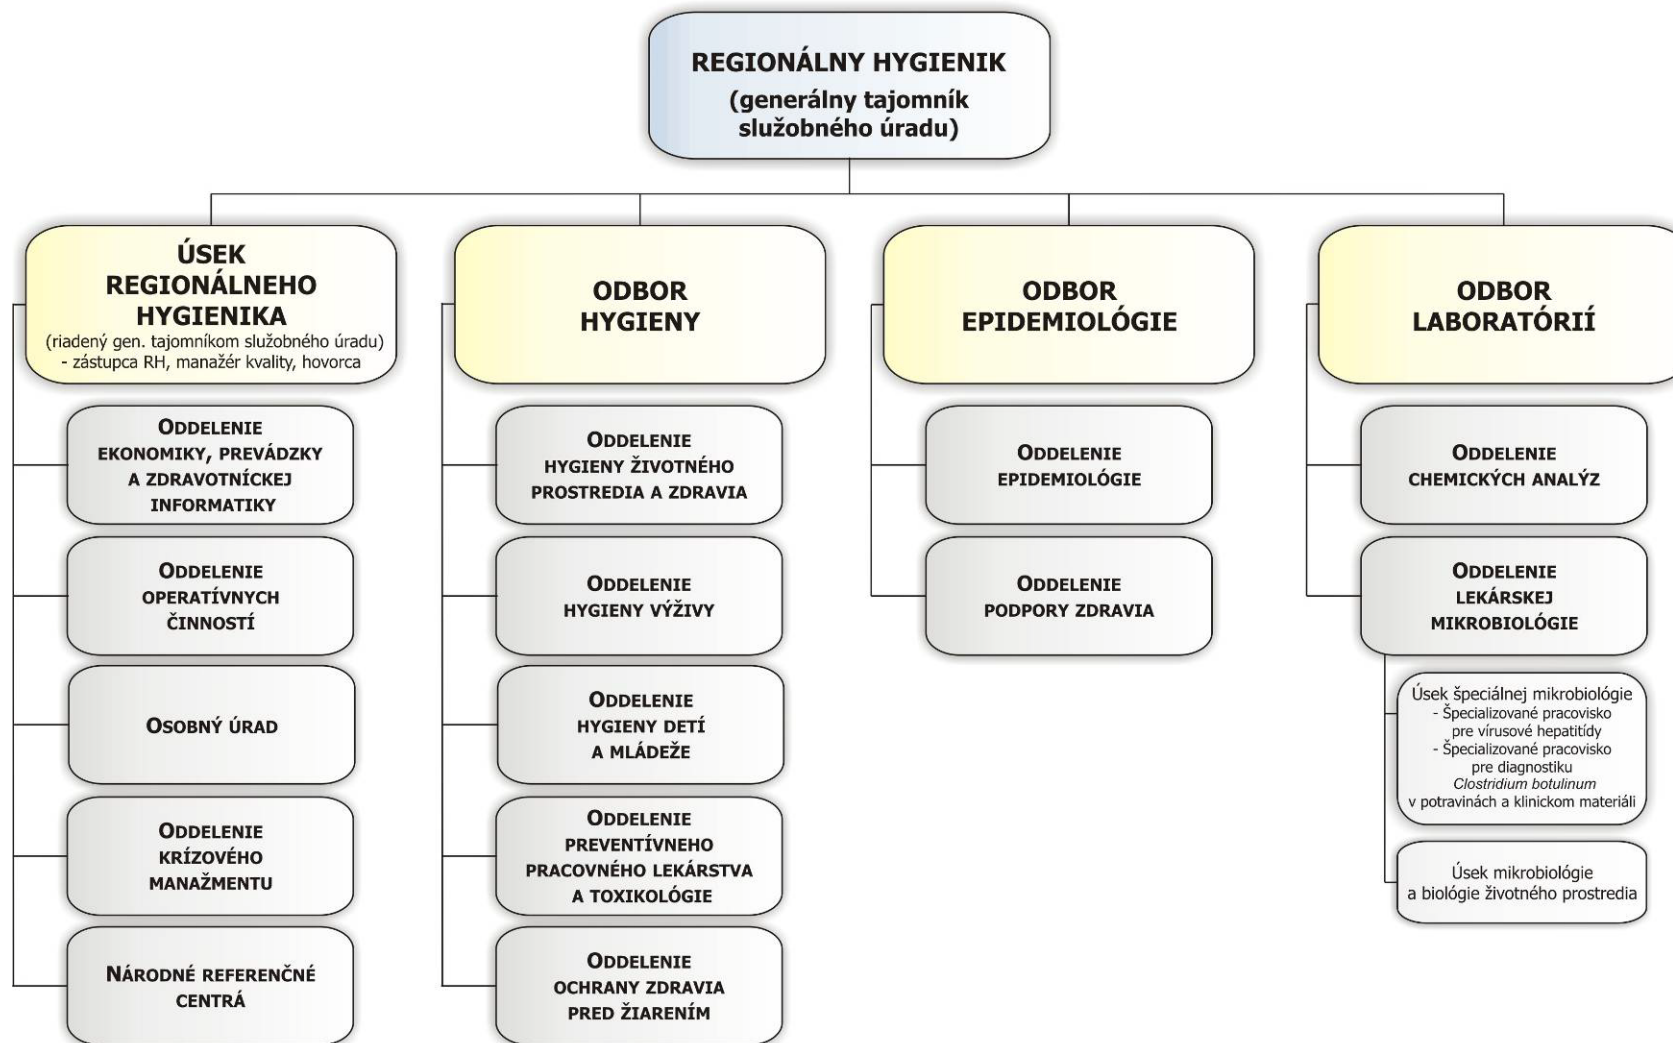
REGIONÁLNY HYGIENIK
(generálny tajomník služobného úradu)

ÚSEK REGIONÁLNEHO HYGIENIKA
(riadený gen. tajomníkom služobného úradu)
- zástupca RH, manažér kvality, hovorca

ODDELENIE EKONOMIKY, PREVÁDZKY A ZDRAVOTNÍCKEJ INFORMATIKY

ODDELENIE OPERATÍVNYCH ČINNOSTÍ

OSOBNÝ ÚRAD

ODDELENIE KRÍZOVÉHO MANAŽMENTU

NÁRODNÉ REFERENČNÉ CENTRÁ

ODBOR HYGIENY

ODDELENIE HYGIENY ŽIVOTNÉHO PROSTREDIA A ZDRAVIA

ODDELENIE HYGIENY VÝŽIVY

ODDELENIE HYGIENY DETÍ A MLÁDEŽE

ODDELENIE PREVENTÍVNEHO PRACOVNÉHO LEKÁRSTVA A TOXIKOLÓGIE

ODDELENIE OCHRANY ZDRAVIA PRED ŽIARENÍM

ODBOR EPIDEMIOLÓGIE

ODDELENIE EPIDEMIOLÓGIE

ODDELENIE PODPORY ZDRAVIA

ODBOR LABORATÓRIÍ

ODDELENIE CHEMICKÝCH ANALÝZ

ODDELENIE LEKÁRSKEJ MIKROBIOLÓGIE

Úsek špeciálnej mikrobiológie
- Špecializované pracovisko pre vírusové hepatitídy
- Špecializované pracovisko pre diagnostiku *Clostridium botulinum* v potravinách a klinickom materiáli

Úsek mikrobiológie a biológie životného prostredia